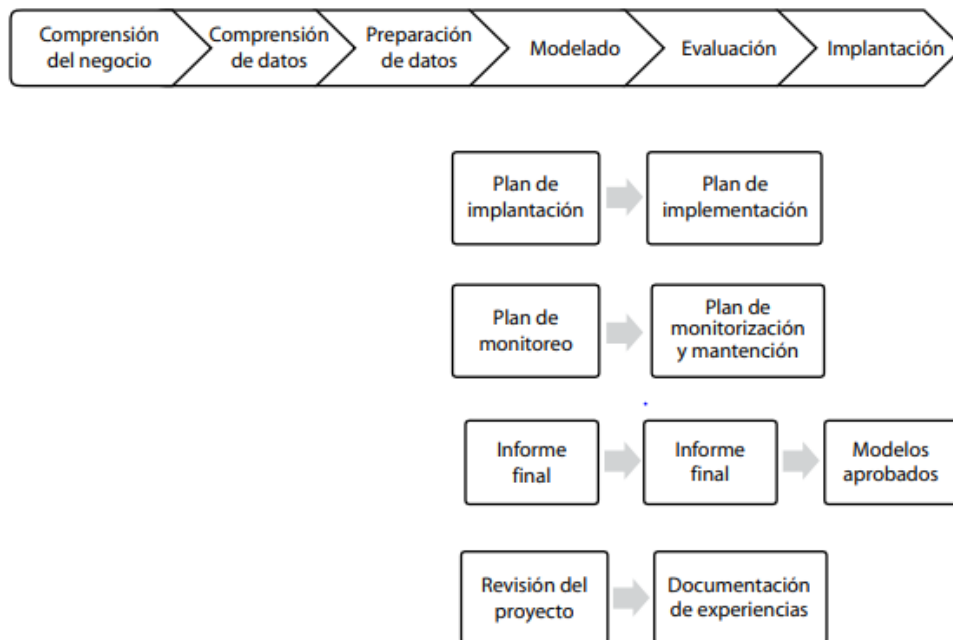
Comprensión del negocio

Comprensión de datos

Preparación de datos

Modelado

Evaluación

Implantación

Plan de implantación

Plan de implementación

Plan de monitoreo

Plan de monitorización y mantención

Informe final

Informe final

Modelos aprobados

Revisión del proyecto

Documentación de experiencias